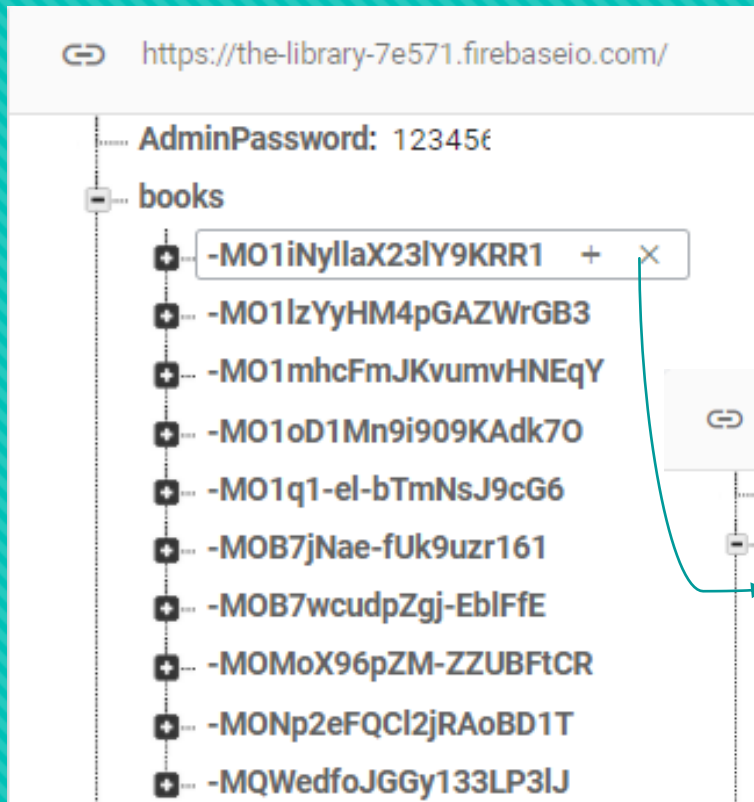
https://the-library-7e571.firebaseio.com/

AdminPassword: 12345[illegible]

books

-MO1iNyllaX23lY9KRR1 + ×

-MO1lzYyHM4pGAZWrGB3

-MO1mhcFmJKvumvHNEqY

-MO1oD1Mn9i909KAdk7O

-MO1q1-el-bTmNsJ9cG6

-MOB7jNae-fUk9uzr161

-MOB7wcudpZgj-EblFfE

-MOMoX96pZM-ZZUBFtCR

-MONp2eFQCl2jRAoBD1T

-MQWedfoJGGy133LP3lJ